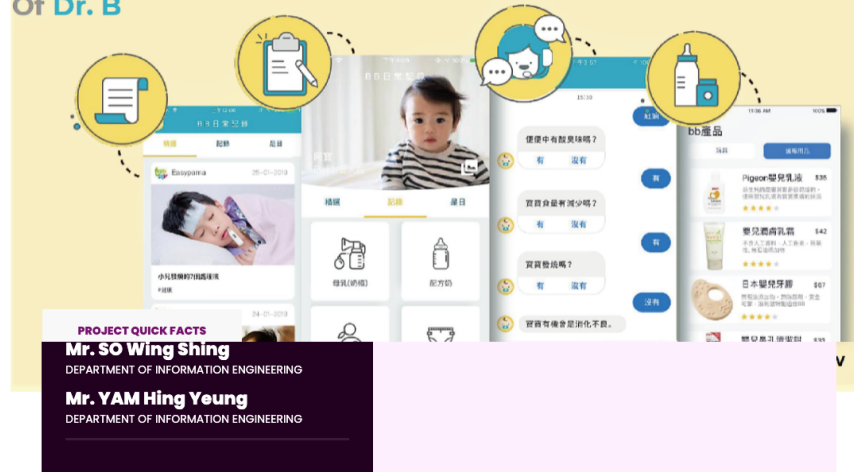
Of Dr. B

BB日常紀錄

精選 記錄 趣目

Easypama 25-01-2019

小兒發燒的7個處理法

24-01-2019

BB日常紀錄

精選 記錄 趣目

母乳(奶樽) 配方奶

便便中有酸臭味嗎?

有 沒有

有

寶寶食量有減少嗎?

有 沒有

有

寶寶發燒嗎?

有 沒有

沒有

寶寶有機會是消化不良。

bb產品

Pigeon嬰兒乳液 $35

嬰兒濕膚乳霜

日本嬰兒牙膠 $67

嬰兒用品

PROJECT QUICK FACTS

Mr. SO Wing Shing

DEPARTMENT OF INFORMATION ENGINEERING

Mr. YAM Hing Yeung

DEPARTMENT OF INFORMATION ENGINEERING